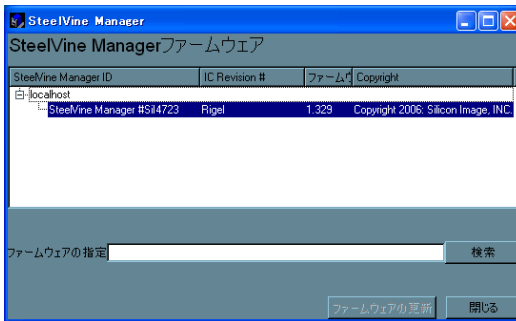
SteelVine Manager

SteelVine Managerファームウェア

| SteelVine Manager ID | IC Revision # | ファームウ | Copyright |
|---|---|---|---|
| localhost | | | |
| SteelVine Manager #SiI4723 | Rigel | 1.329 | Copyright 2006: Silicon Image, INC. |

ファームウェアの指定

検索

ファームウェアの更新

閉じる